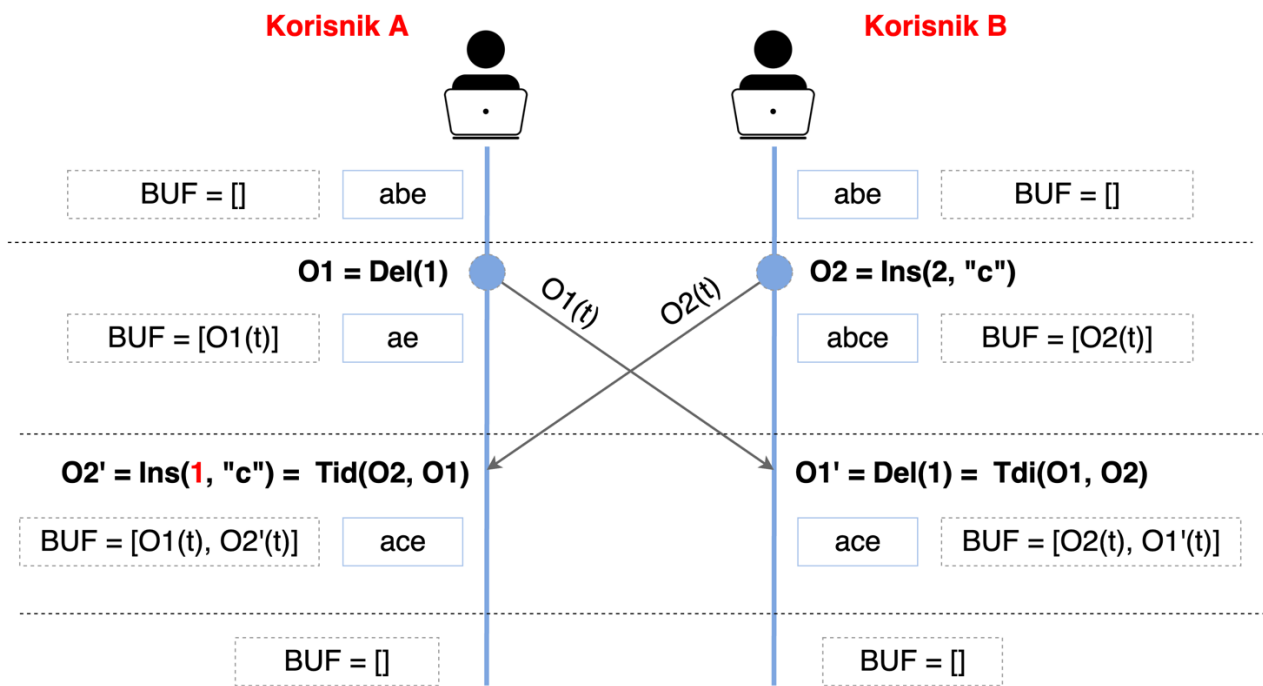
Korisnik A

Korisnik B

BUF = []

abe

abe

BUF = []

O1 = Del(1)

O1(t)

O2(t)

O2 = Ins(2, "c")

BUF = [O1(t)]

ae

abce

BUF = [O2(t)]

O2' = Ins(1, "c") = Tid(O2, O1)

O1' = Del(1) = Tdi(O1, O2)

BUF = [O1(t), O2'(t)]

ace

ace

BUF = [O2(t), O1'(t)]

BUF = []

BUF = []